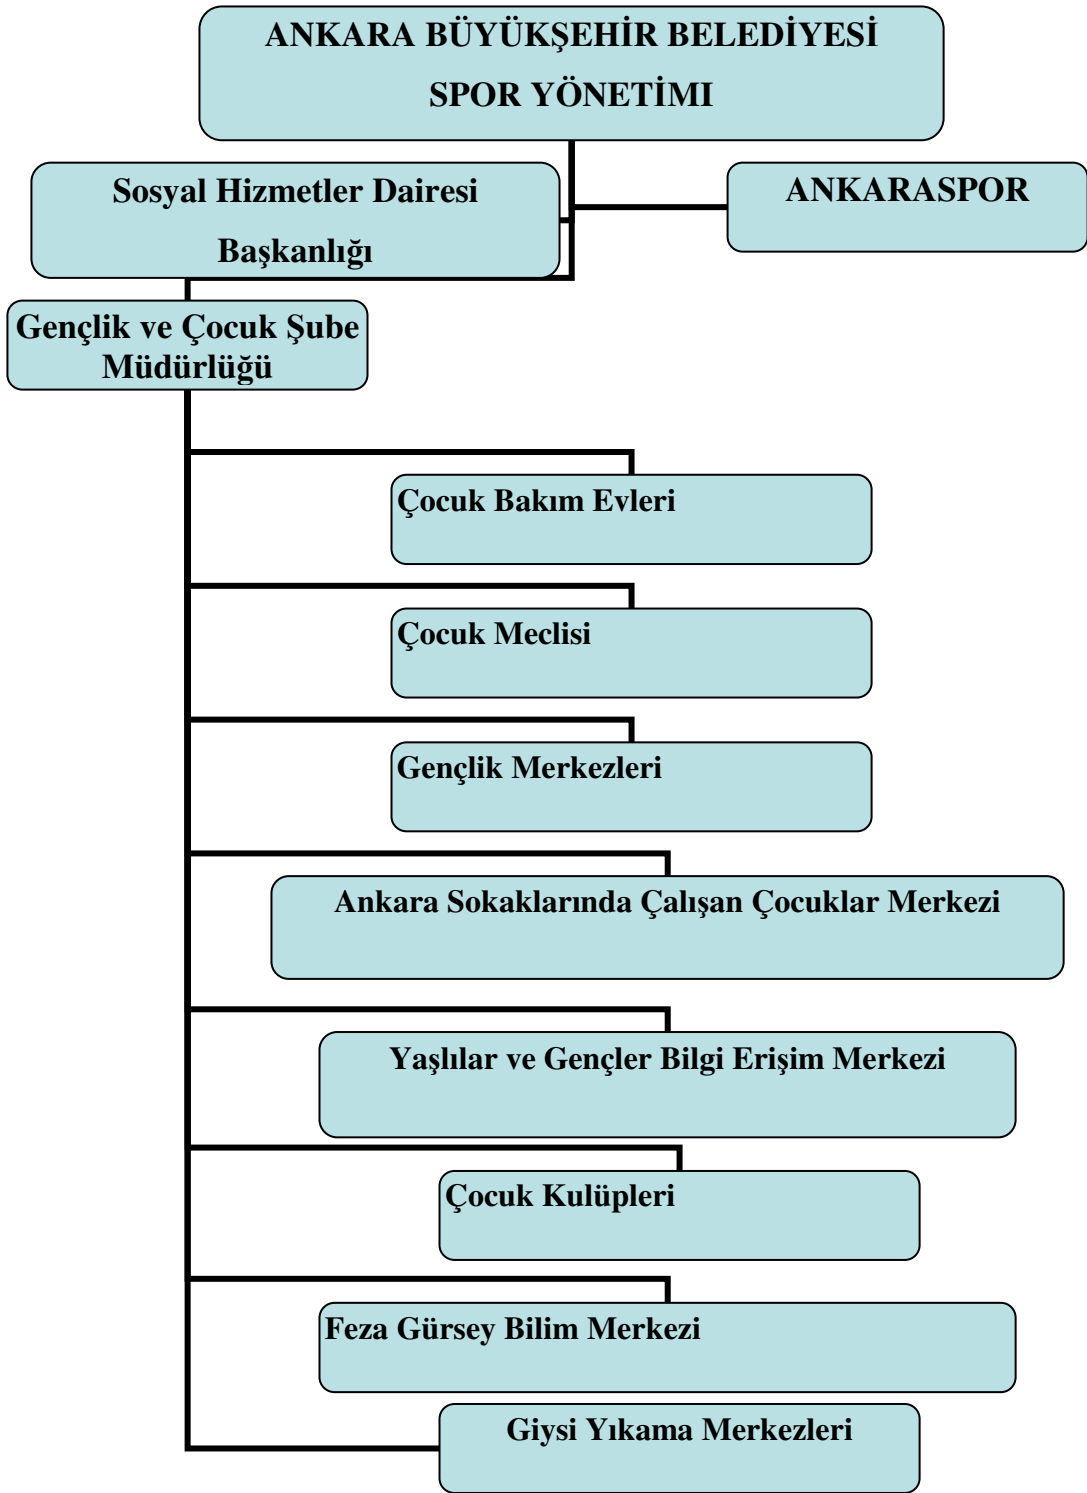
ANKARA BÜYÜKŞEHİR BELEDİYESİ
SPOR YÖNETİMİ

Sosyal Hizmetler Dairesi Başkanlığı

ANKARASPOR

Gençlik ve Çocuk Şube Müdürlüğü

Çocuk Bakım Evleri

Çocuk Meclisi

Gençlik Merkezleri

Ankara Sokaklarında Çalışan Çocuklar Merkezi

Yaşlılar ve Gençler Bilgi Erişim Merkezi

Çocuk Kulüpleri

Feza Gürsey Bilim Merkezi

Giysi Yıkama Merkezleri